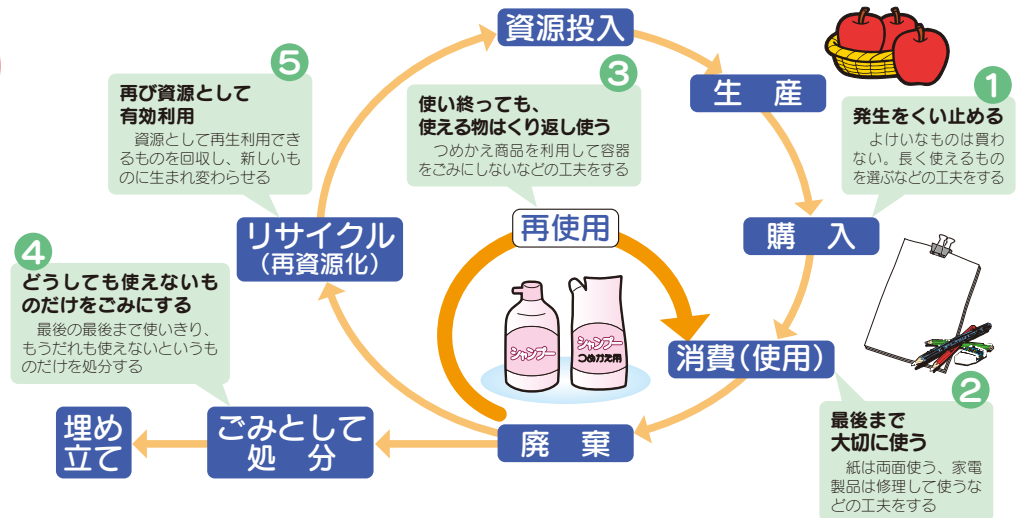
資源投入

生　産

1
発生をくい止める
よけいなものは買わない。長く使えるものを選ぶなどの工夫をする

購　入

消費（使用）

2
最後まで大切に使う
紙は両面使う、家電製品は修理して使うなどの工夫をする

廃　棄

ごみとして処　分

埋め立て

4
どうしても使えないものだけをごみにする
最後の最後まで使いきり、もうだれも使えないというものだけを処分する

リサイクル（再資源化）

5
再び資源として有効利用
資源として再生利用できるものを回収し、新しいものに生まれ変わらせる

3
使い終っても、使える物はくり返し使う
つめかえ商品を利用して容器をごみにしないなどの工夫をする

再使用

シャンプー

シャンプー
つめかえ用